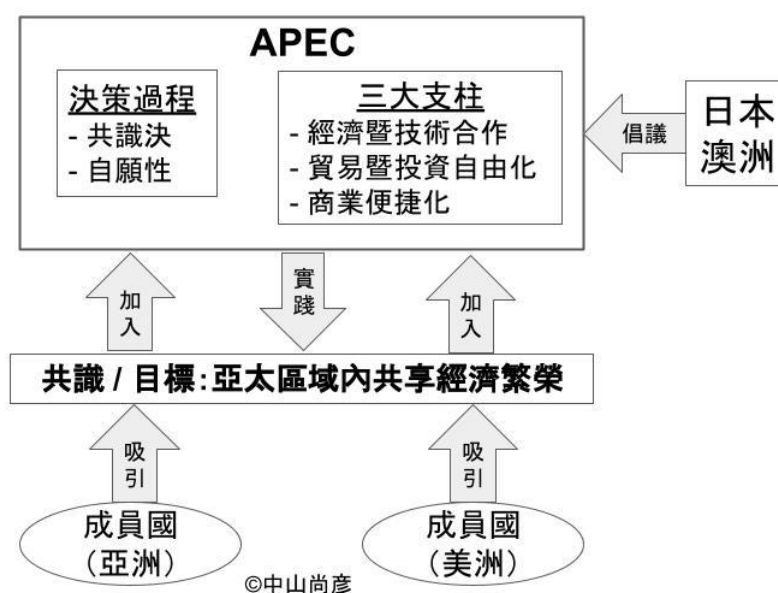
APEC

決策過程
- 共識決
- 自願性

三大支柱
- 經濟暨技術合作
- 貿易暨投資自由化
- 商業便捷化

倡議

日本
澳洲

加入

實踐

加入

共識 / 目標:亞太區域內共享經濟繁榮

吸引

吸引

成員國
(亞洲)

成員國
(美洲)

©中山尚彥